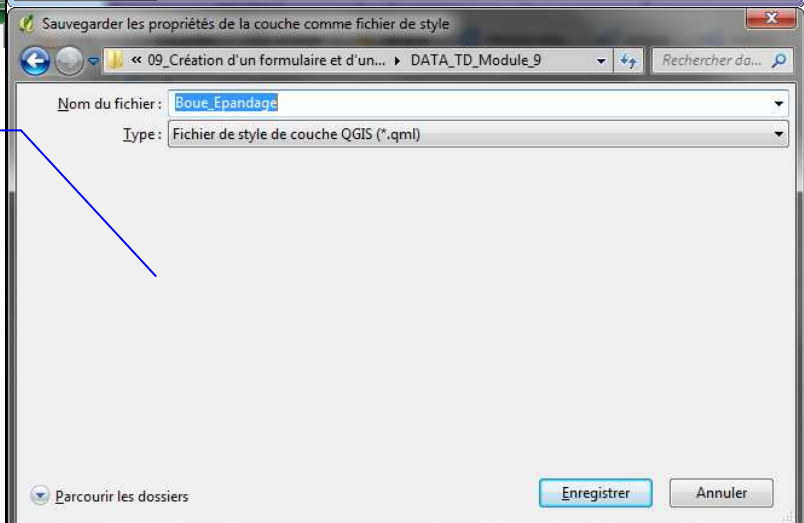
Sauvegarder les propriétés de la couche comme fichier de style

« 09_Création d'un formulaire et d'un... ▸ DATA_TD_Module_9

Rechercher da...

Nom du fichier : Boue_Epandage

Type : Fichier de style de couche QGIS (*.qml)

Parcourir les dossiers

Enregistrer

Annuler